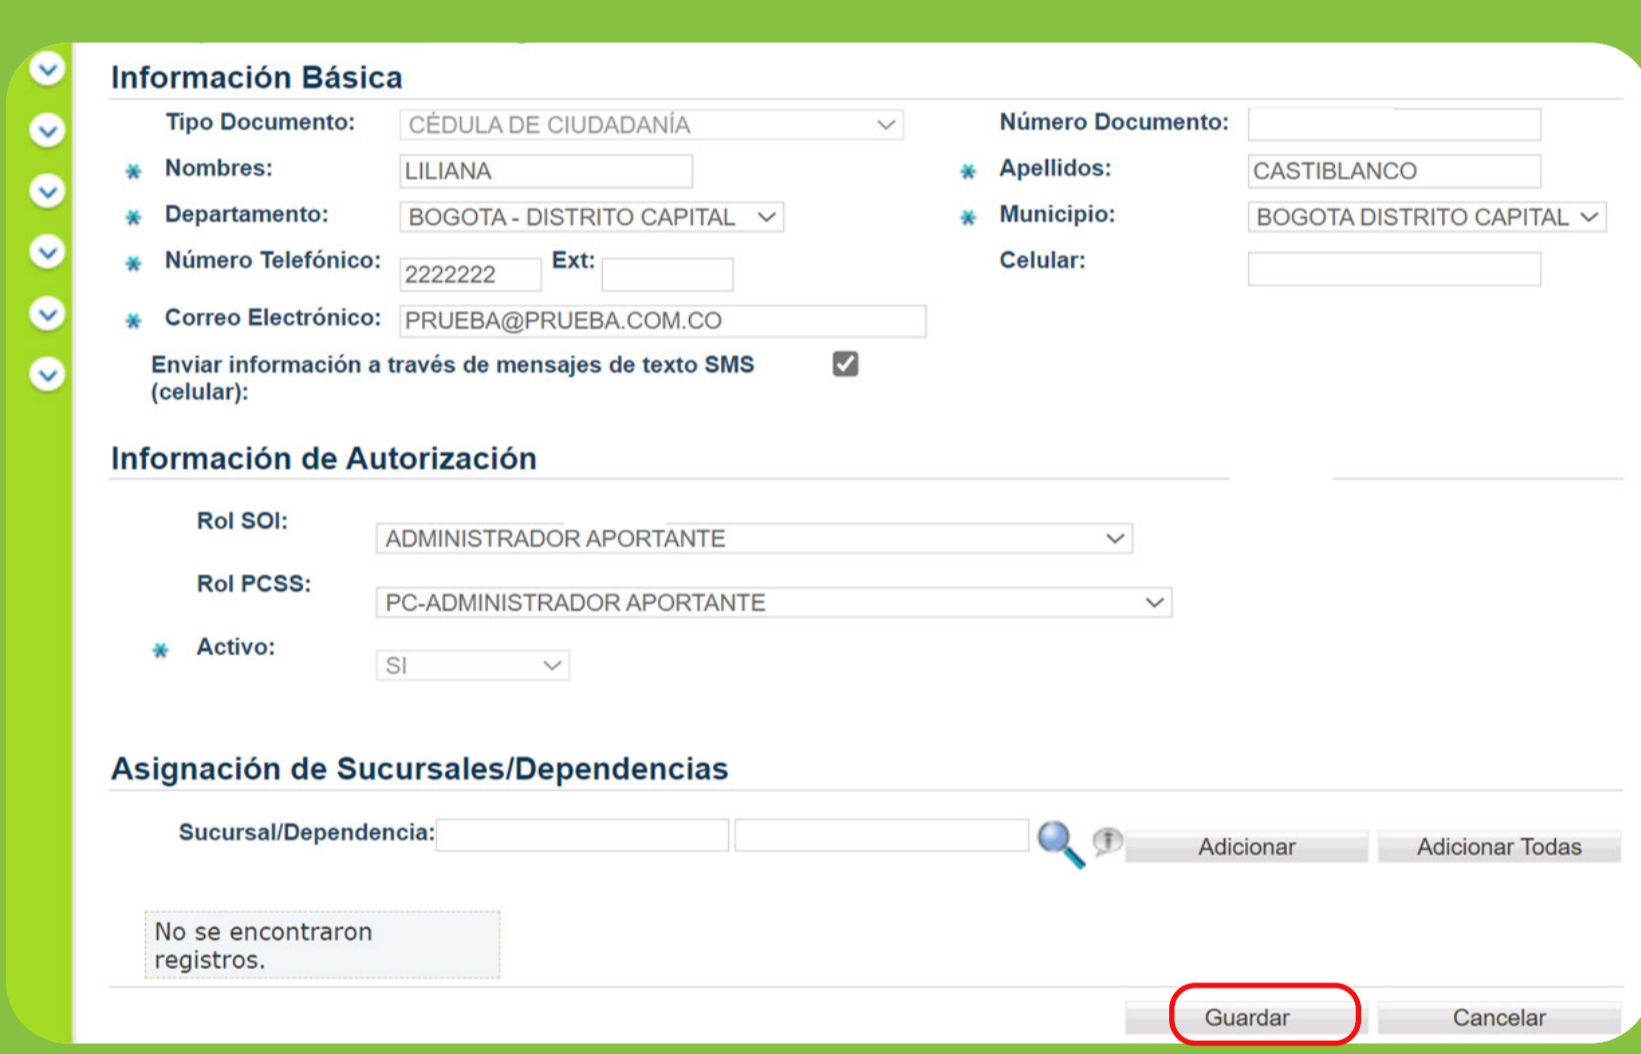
Información Básica

Tipo Documento: CÉDULA DE CIUDADANÍA
Número Documento:
* Nombres: LILIANA
* Apellidos: CASTIBLANCO
* Departamento: BOGOTA - DISTRITO CAPITAL
* Municipio: BOGOTA DISTRITO CAPITAL
* Número Telefónico: 2222222 Ext:
Celular:
* Correo Electrónico: PRUEBA@PRUEBA.COM.CO
Enviar información a través de mensajes de texto SMS (celular):

Información de Autorización

Rol SOI: ADMINISTRADOR APORTANTE
Rol PCSS: PC-ADMINISTRADOR APORTANTE
* Activo: SI

Asignación de Sucursales/Dependencias

Sucursal/Dependencia:
Adicionar
Adicionar Todas

No se encontraron registros.

Guardar
Cancelar